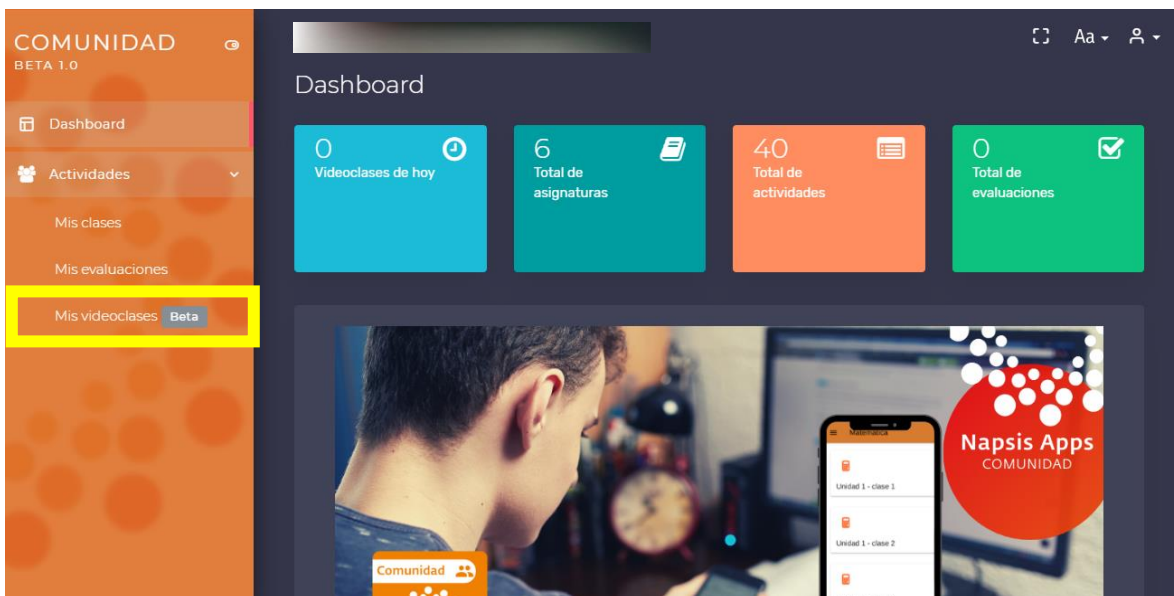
COMUNIDAD
BETA 1.0

Dashboard
Actividades
Mis clases
Mis evaluaciones
Mis videoclases Beta

Aa

Dashboard

0
Videoclases de hoy

6
Total de asignaturas

40
Total de actividades

0
Total de evaluaciones

Matemática
Unidad 1 - clase 1
Unidad 1 - clase 2

Napsis Apps
COMUNIDAD

Comunidad